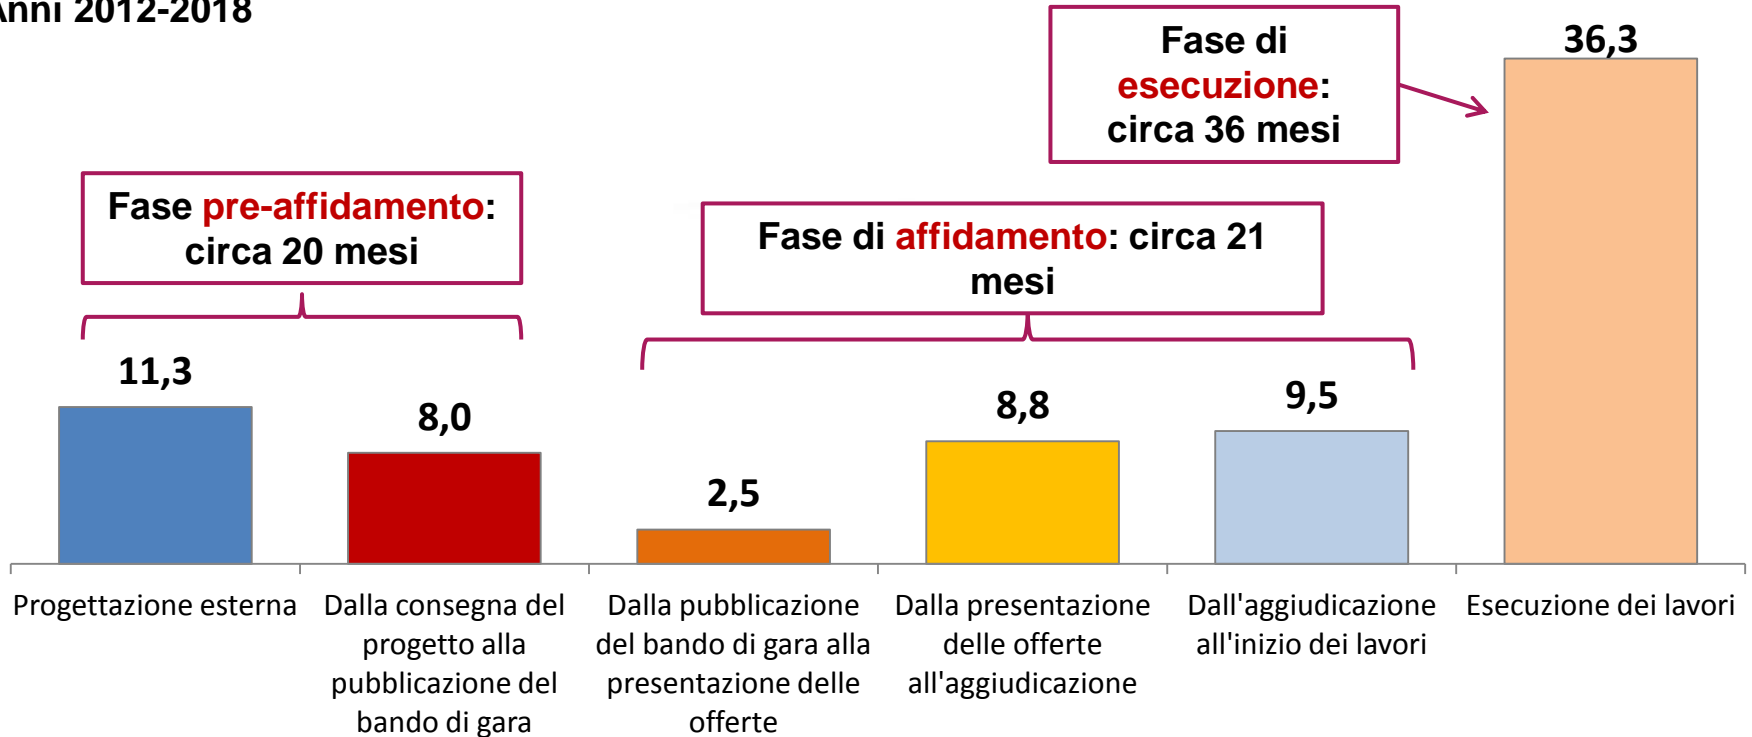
nni 2012-2018

Fase di esecuzione: circa 36 mesi

36,3

Fase pre-affidamento: circa 20 mesi

Fase di affidamento: circa 21 mesi

11,3

8,0

2,5

8,8

9,5

Progettazione esterna

Dalla consegna del progetto alla pubblicazione del bando di gara

Dalla pubblicazione del bando di gara alla presentazione delle offerte

Dalla presentazione delle offerte all'aggiudicazione

Dall'aggiudicazione all'inizio dei lavori

Esecuzione dei lavori